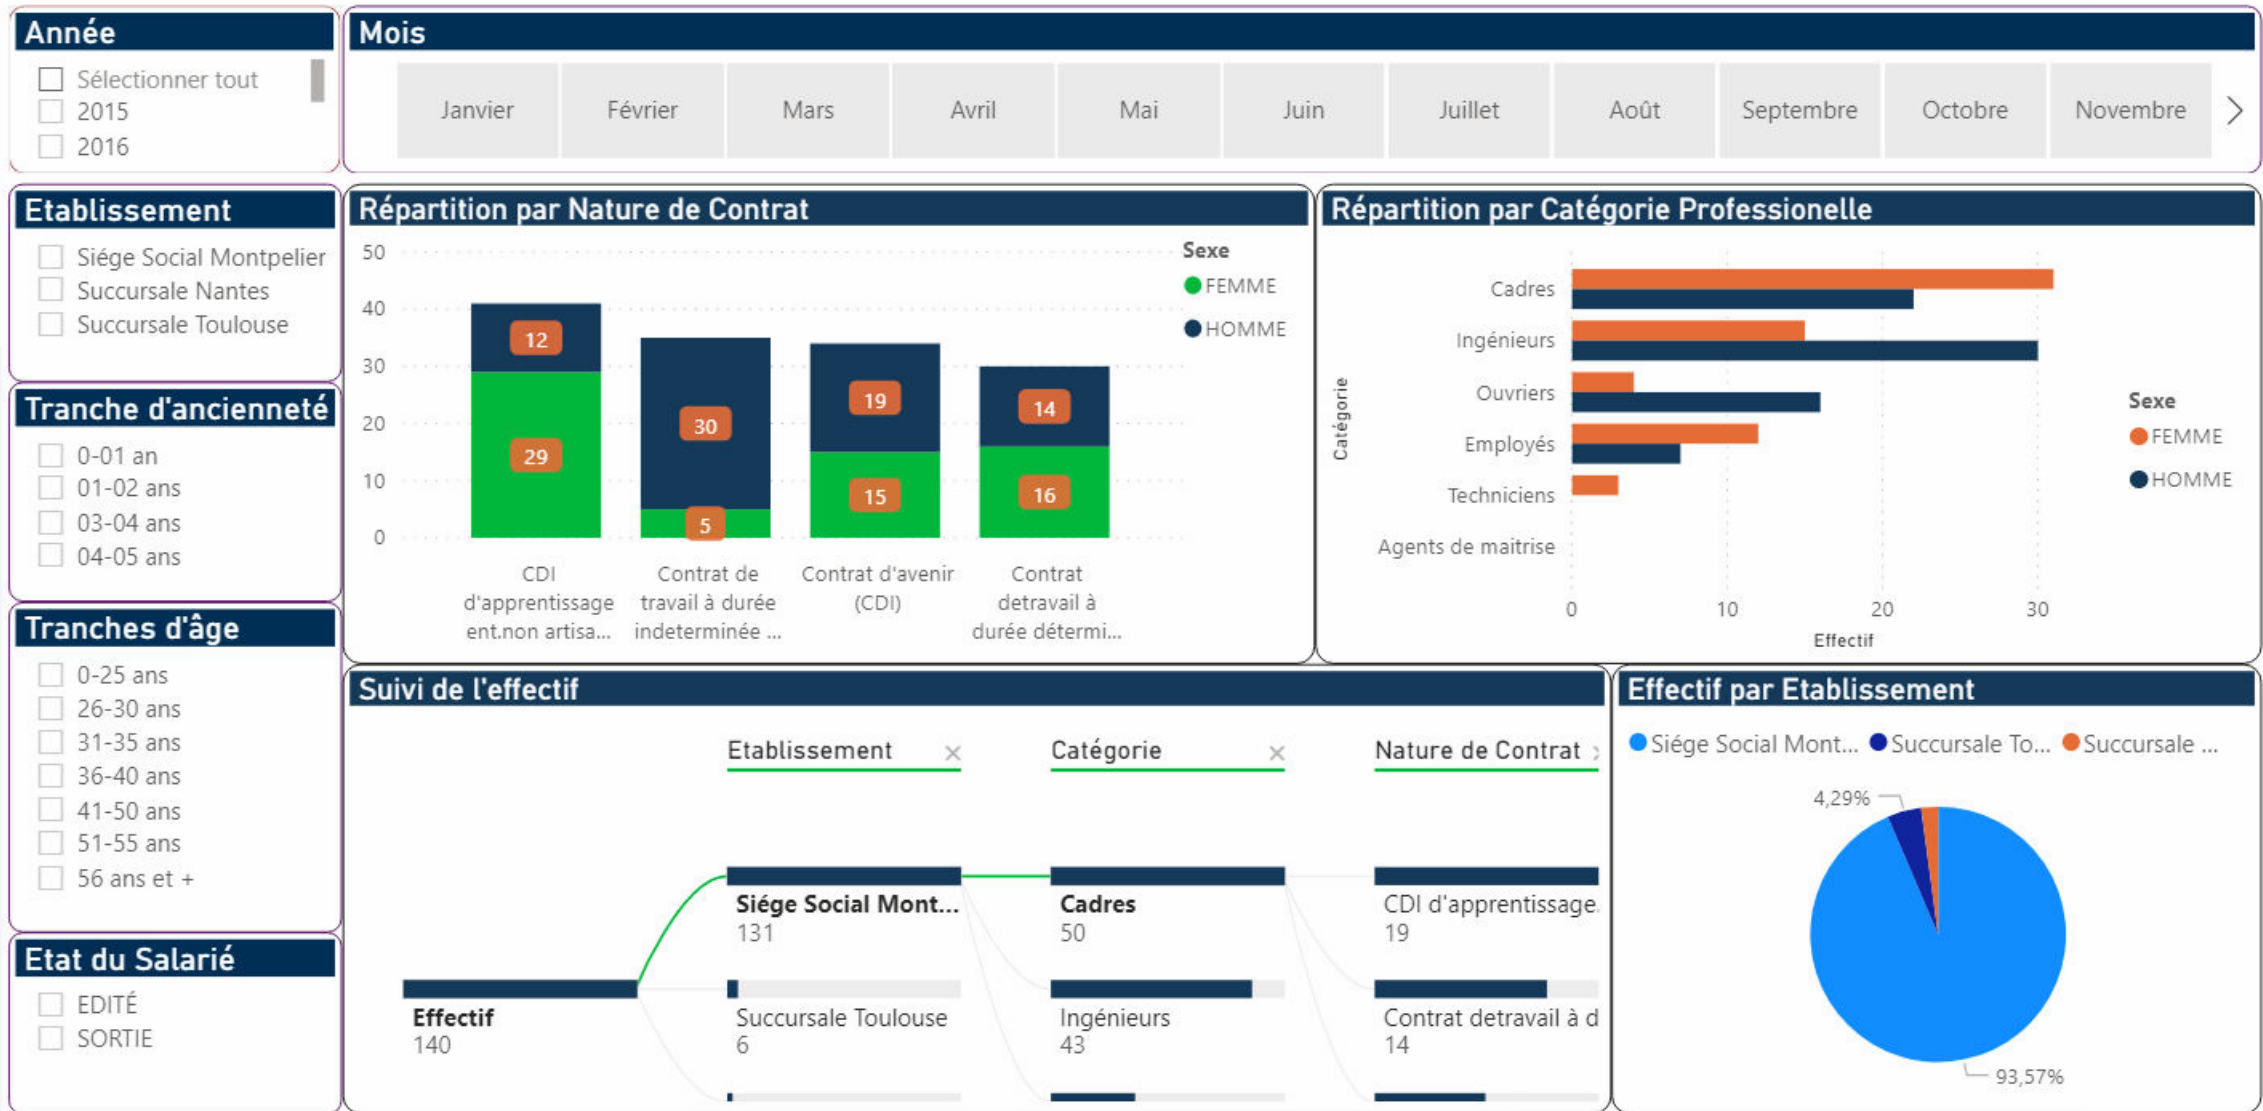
Année

Sélectionner tout
2015
2016

Mois

Janvier
Février
Mars
Avril
Mai
Juin
Juillet
Août
Septembre
Octobre
Novembre

Etablissement

Siége Social Montpelier
Succursale Nantes
Succursale Toulouse

Tranche d'ancienneté

0-01 an
01-02 ans
03-04 ans
04-05 ans

Tranches d'âge

0-25 ans
26-30 ans
31-35 ans
36-40 ans
41-50 ans
51-55 ans
56 ans et +

Etat du Salarié

EDITÉ
SORTIE

Répartition par Nature de Contrat

50
40
30
20
10
0

Sexe
FEMME
HOMME

12
29
30
5
19
15
14
16

CDI d'apprentissage ent.non artisa...
Contrat de travail à durée indeterminée ...
Contrat d'avenir (CDI)
Contrat detravail à durée détermi...

Répartition par Catégorie Professionnelle

Catégorie
Cadres
Ingénieurs
Ouvriers
Employés
Techniciens
Agents de maitrise

0
10
20
30
Effectif

Sexe
FEMME
HOMME

Suivi de l'effectif

Etablissement ×
Catégorie ×
Nature de Contrat

Effectif
140
Siége Social Mont...
131
Succursale Toulouse
6
Cadres
50
Ingénieurs
43
CDI d'apprentissage
19
Contrat detravail à d
14

Effectif par Etablissement

Siége Social Mont...
Succursale To...
Succursale ...

4,29%
93,57%